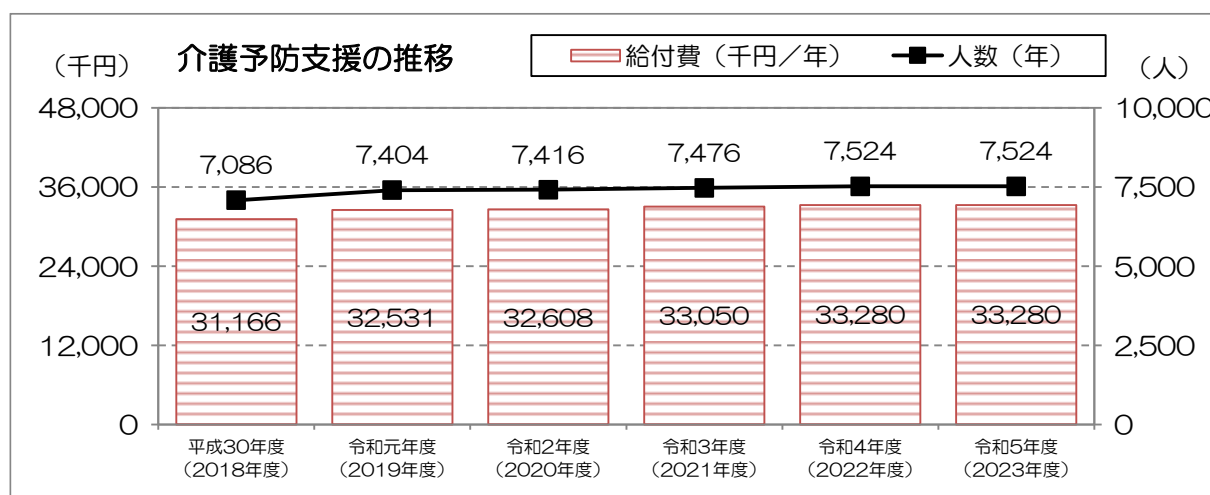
(千円) 介護予防支援の推移

給付費(千円/年) 人数(年)

(人)

48,000
36,000
24,000
12,000
0

10,000
7,500
5,000
2,500
0

7,086
7,404
7,416
7,476
7,524
7,524

31,166
32,531
32,608
33,050
33,280
33,280

平成30年度 (2018年度)
令和元年度 (2019年度)
令和2年度 (2020年度)
令和3年度 (2021年度)
令和4年度 (2022年度)
令和5年度 (2023年度)